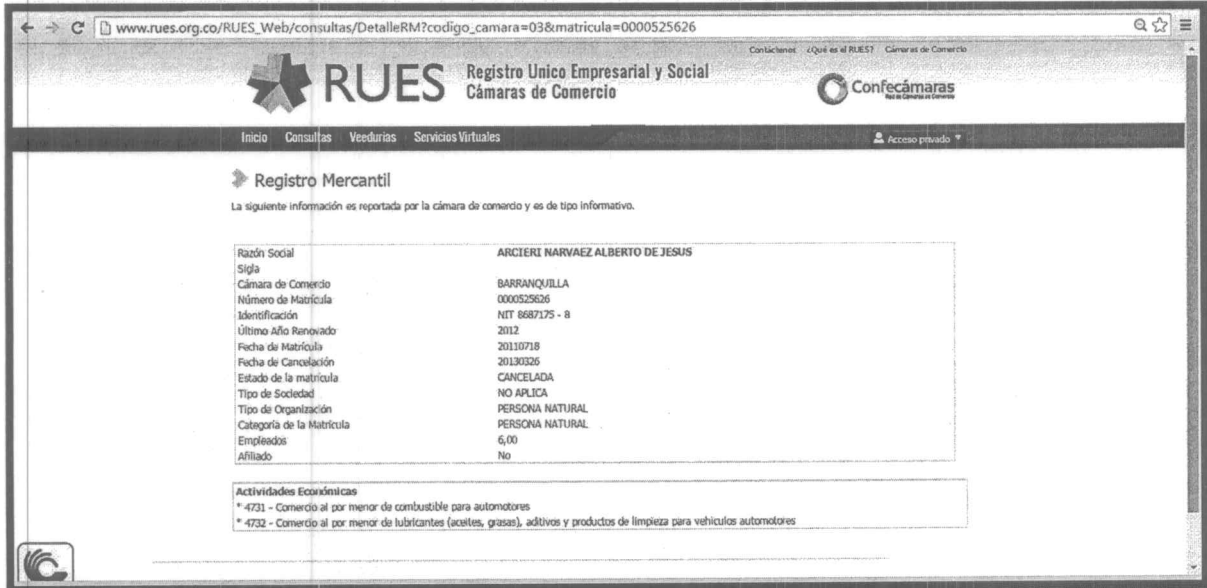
www.rues.org.co/RUES_Web/consultas/DetalleRM?codigo_camara=03&matricula=0000525626

Contáctenos ¿Qué es el RUES? Cámaras de Comercio

RUES Registro Unico Empresarial y Social Cámaras de Comercio

Confecámaras
Red de Cámaras de Comercio

Inicio Consultas Veedurias Servicios Virtuales

Acceso privado

Registro Mercantil

La siguiente información es reportada por la cámara de comercio y es de tipo informativo.

| | |
|---|---|
| Razón Social | ARCIERI NARVAEZ ALBERTO DE JESUS |
| Sigla | |
| Cámara de Comercio | BARRANQUILLA |
| Número de Matrícula | 0000525626 |
| Identificación | NIT 8687175 - 8 |
| Último Año Renovado | 2012 |
| Fecha de Matrícula | 20110718 |
| Fecha de Cancelación | 20130326 |
| Estado de la matrícula | CANCELADA |
| Tipo de Sociedad | NO APLICA |
| Tipo de Organización | PERSONA NATURAL |
| Categoría de la Matrícula | PERSONA NATURAL |
| Empleados | 6,00 |
| Afiliado | No |

Actividades Económicas
* 4731 - Comercio al por menor de combustible para automotores
* 4732 - Comercio al por menor de lubricantes (aceites, grasas), aditivos y productos de limpieza para vehiculos automotores